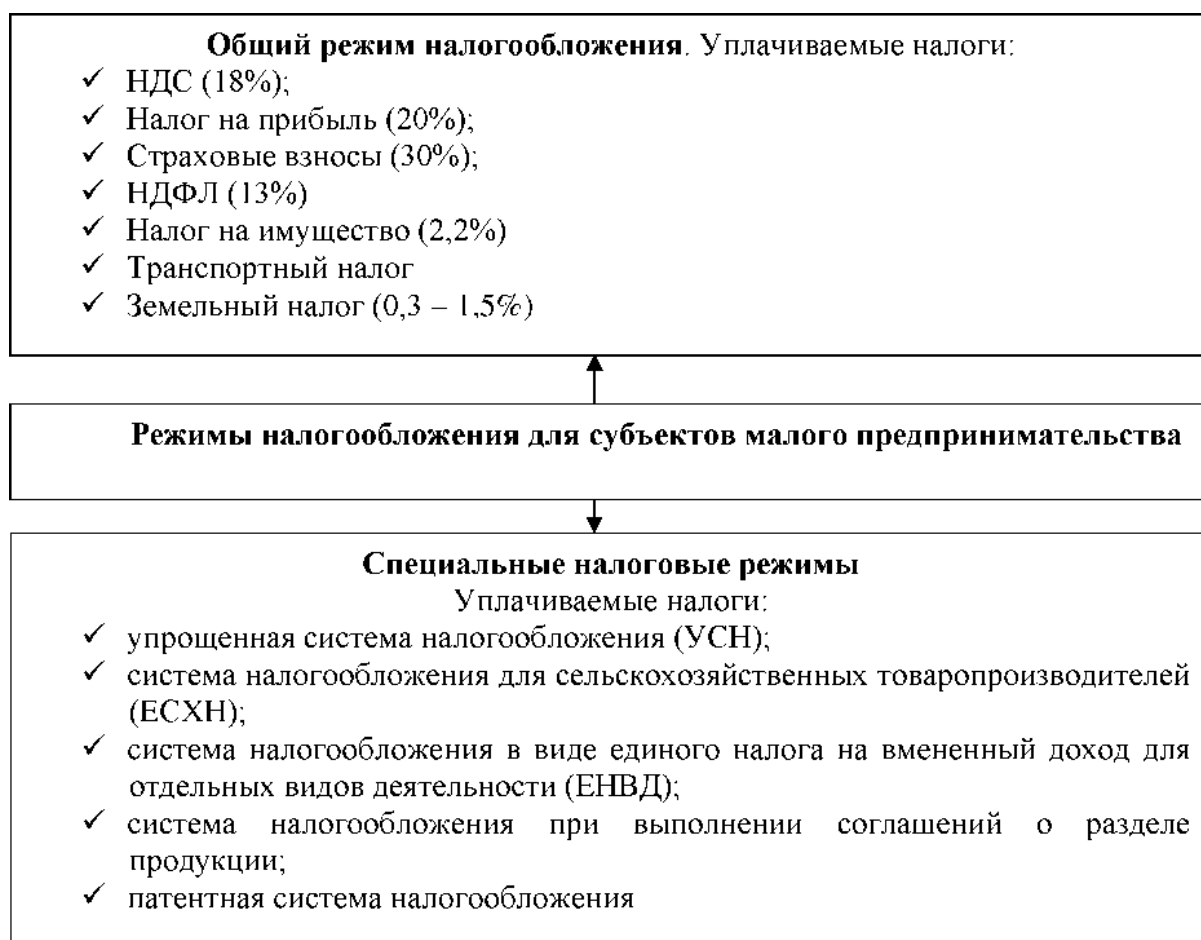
**Общий режим налогообложения**. Уплачиваемые налоги:
✓ НДС (18%);
✓ Налог на прибыль (20%);
✓ Страховые взносы (30%);
✓ НДФЛ (13%)
✓ Налог на имущество (2,2%)
✓ Транспортный налог
✓ Земельный налог (0,3 – 1,5%)

**Режимы налогообложения для субъектов малого предпринимательства**

**Специальные налоговые режимы**
Уплачиваемые налоги:
✓ упрощенная система налогообложения (УСН);
✓ система налогообложения для сельскохозяйственных товаропроизводителей (ЕСХН);
✓ система налогообложения в виде единого налога на вмененный доход для отдельных видов деятельности (ЕНВД);
✓ система налогообложения при выполнении соглашений о разделе продукции;
✓ патентная система налогообложения